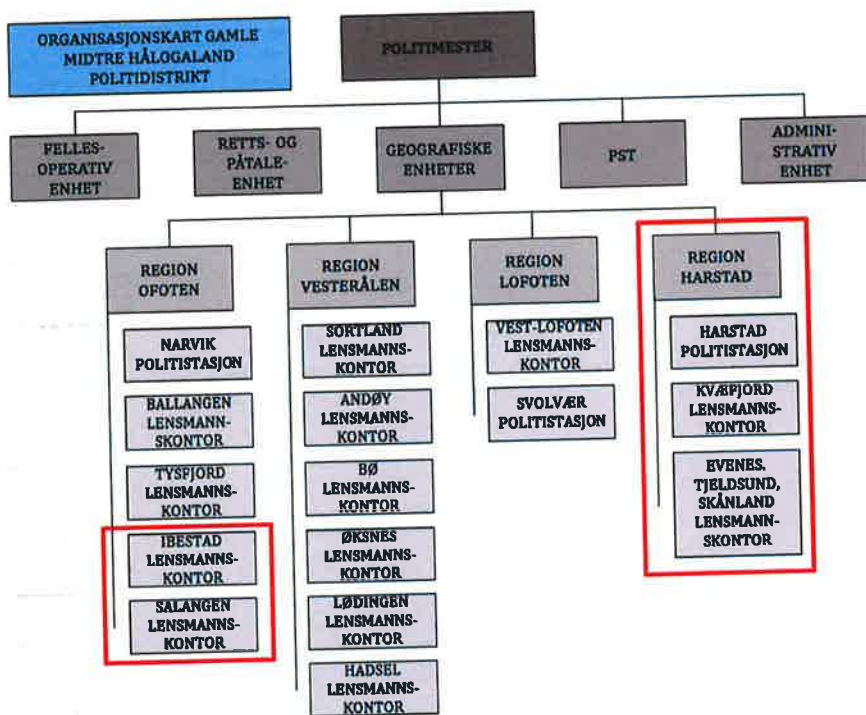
ORGANISASJONSKART GAMLE MIDTRE HÅLOGALAND POLITIDISTRIKT

POLITIMESTER

FELLES-OPERATIV ENHET

RETTS- OG PÅTALE-ENHET

GEOGRAFISKE ENHETER

PST

ADMINI-STRATIV ENHET

REGION OFOTEN

NARVIK POLITISTASJON

BALLANGEN LENSMANNSKONTOR

TYSFJORD LENSMANNS-KONTOR

IBESTAD LENSMANNS-KONTOR

SALANGEN LENSMANNS-KONTOR

REGION VESTERÅLEN

SORTLAND LENSMANNS-KONTOR

ANDØY LENSMANNS-KONTOR

BØ LENSMANNS-KONTOR

ØKSNES LENSMANNS-KONTOR

LØDINGEN LENSMANNS-KONTOR

HADSEL LENSMANNS-KONTOR

REGION LOFOTEN

VEST-LOFOTEN LENSMANNS-KONTOR

SVOLVÆR POLITISTASJON

REGION HARSTAD

HARSTAD POLITISTASJON

KVÆFJORD LENSMANNS-KONTOR

EVENES, TJELDSUND, SKÅNLAND LENSMANNSKONTOR